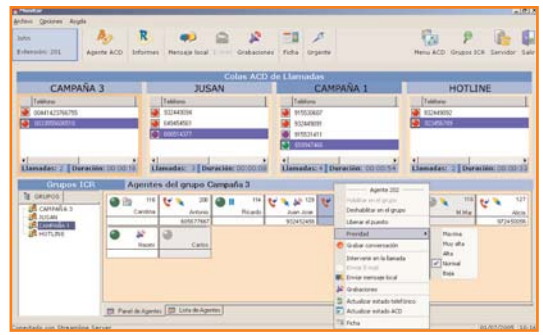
Archivo Opciones Ayuda

John
Extensión: 201

Agente ACD Informes Mensaje local E-Mail Grabaciones Ficha Urgente

Menu ACD Grupos ICR Servidor Salir

Colas ACD de Llamadas

CAMPAÑA 3

Teléfono
00441423766755
0033956068510

Llamadas: 2 Duración: 00:00:16

JUSAN

Teléfono
932449059
645454563
690014377

Llamadas: 3 Duración: 00:00:18

CAMPAÑA 1

Teléfono
915530607
932449059
915531411
555947465

Llamadas: 4 Duración: 00:00:54

HOTLINE

Teléfono
932449092
925485169

Llamadas: 2 Duración: 00:00:33

Grupos ICR

GRUPOS
CAMPAÑA 3
JUSAN
CAMPAÑA 1
HOTLINE

Agentes del grupo Campaña 3

118 Carolina
208 Antonio 605577667
114 Ricardo
129 Juan Jose 902452496
115 M Mar
127 Alicia 912450006
Vicente
Carlos

Agente 202
Habilitar en el grupo
Deshabilitar en el grupo
Liberar el puesto
Prioridad
Grabar conversación
Intervenir en la llamada
Enviar E-mail
Enviar mensaje local
Grabaciones
Actualizar estado teléfono
Actualizar estado ACD
Ficha

Máxima
Muy alta
Alta
Normal
Baja

Panel de Agentes Lista de Agentes

Conectado con Streamline Server

01/07/2005 10:14